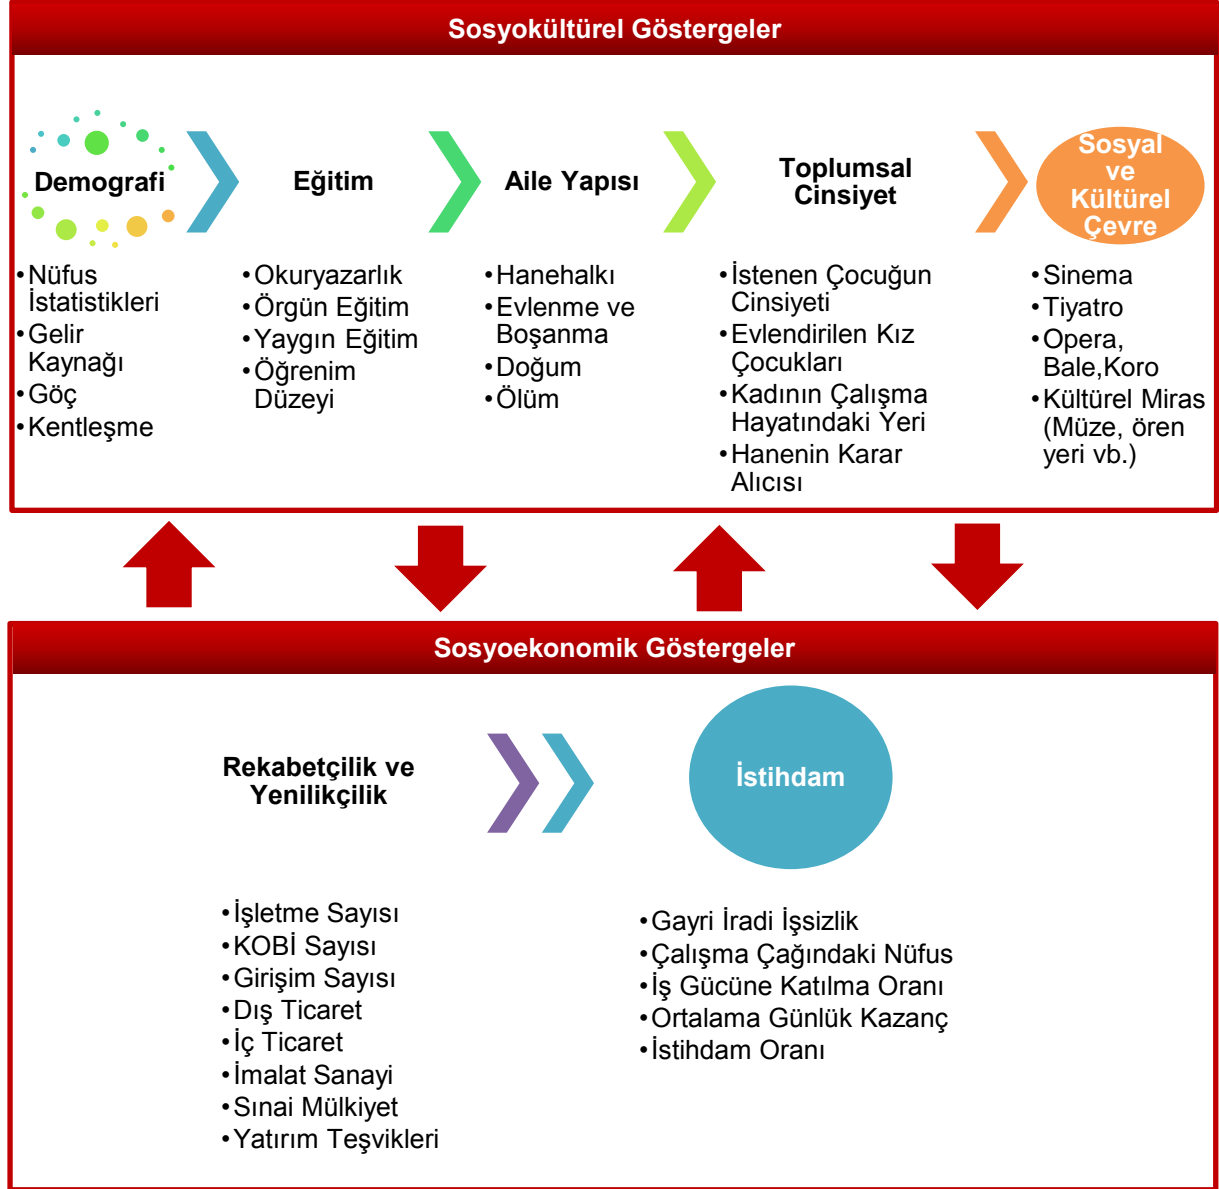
Sosyokültürel Göstergeler

Demografi

Eğitim

Aile Yapısı

Toplumsal Cinsiyet

Sosyal ve Kültürel Çevre

•Nüfus İstatistikleri
•Gelir Kaynağı
•Göç
•Kentleşme

•Okuryazarlık
•Örgün Eğitim
•Yaygın Eğitim
•Öğrenim Düzeyi

•Hanehalkı
•Evlenme ve Boşanma
•Doğum
•Ölüm

•İstenen Çocuğun Cinsiyeti
•Evlendirilen Kız Çocukları
•Kadının Çalışma Hayatındaki Yeri
•Hanenin Karar Alıcısı

•Sinema
•Tiyatro
•Opera, Bale,Koro
•Kültürel Miras (Müze, ören yeri vb.)

Sosyoekonomik Göstergeler

Rekabetçilik ve Yenilikçilik

İstihdam

•İşletme Sayısı
•KOBİ Sayısı
•Girişim Sayısı
•Dış Ticaret
•İç Ticaret
•İmalat Sanayi
•Sınai Mülkiyet
•Yatırım Teşvikleri

•Gayri İradi İşsizlik
•Çalışma Çağındaki Nüfus
•İş Gücüne Katılma Oranı
•Ortalama Günlük Kazanç
•İstihdam Oranı